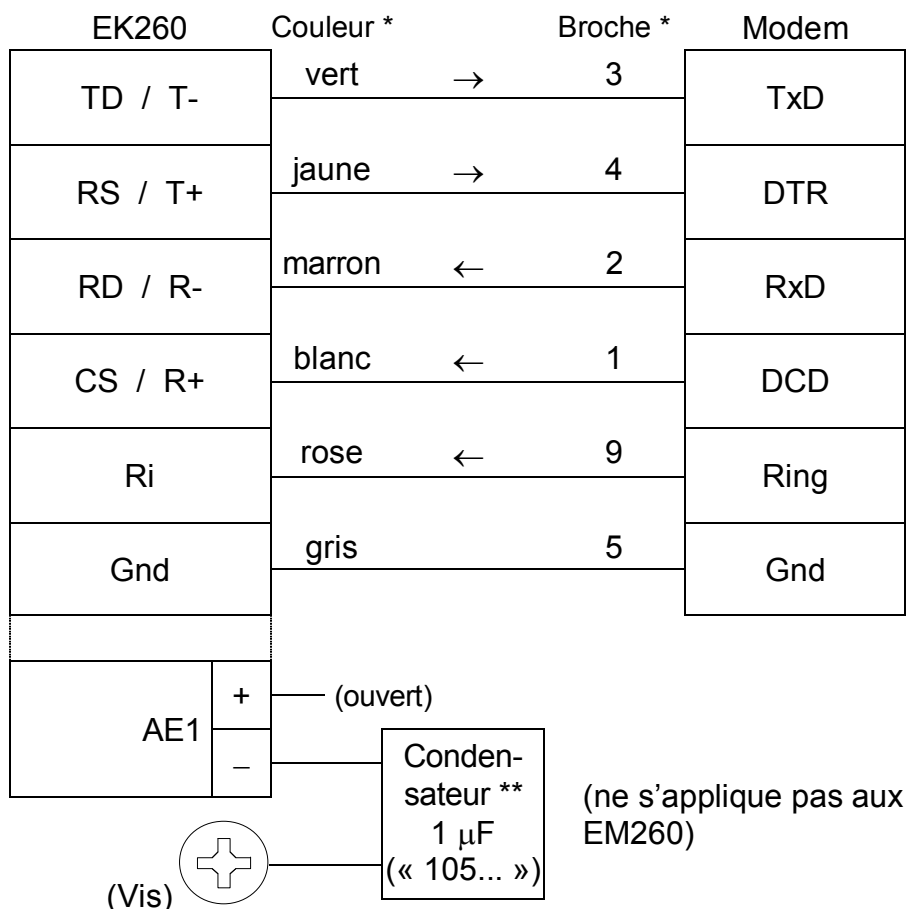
EK260 Couleur * Broche * Modem

TD / T- vert → 3 TxD

RS / T+ jaune → 4 DTR

RD / R- marron ← 2 RxD

CS / R+ blanc ← 1 DCD

Ri rose ← 9 Ring

Gnd gris 5 Gnd

AE1 + (ouvert)

–

Condensateur ** 1 $\mu$F (« 105... »)

(ne s'applique pas aux EM260)

(Vis)